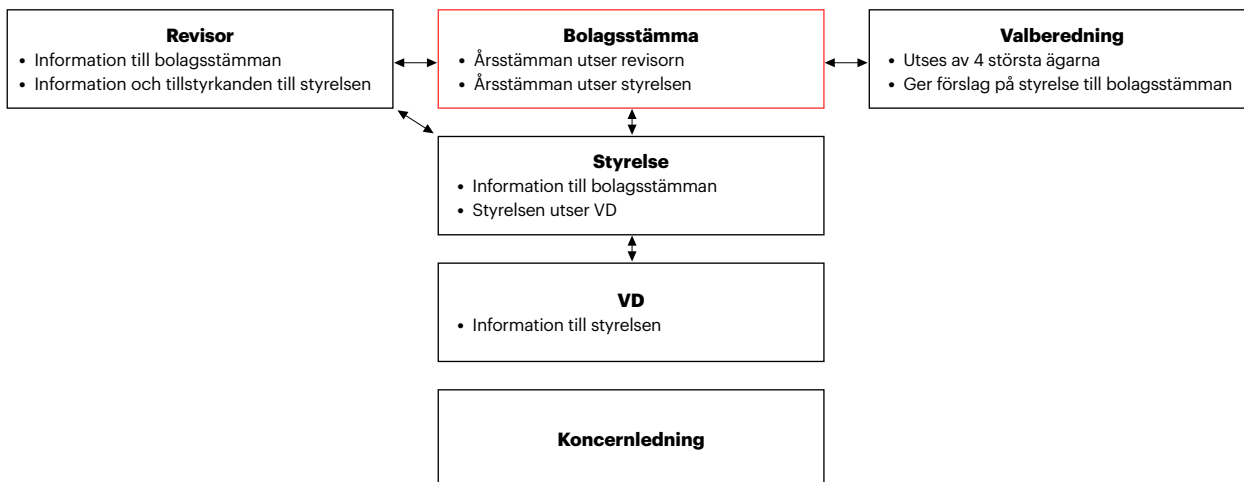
Revisor
• Information till bolagsstämman
• Information och tillstyrkanden till styrelsen

Bolagsstämma
• Årsstämman utser revisorn
• Årsstämman utser styrelsen

Valberedning
• Utses av 4 största ägarna
• Ger förslag på styrelse till bolagsstämman

Styrelse
• Information till bolagsstämman
• Styrelsen utser VD

VD
• Information till styrelsen

Koncernledning